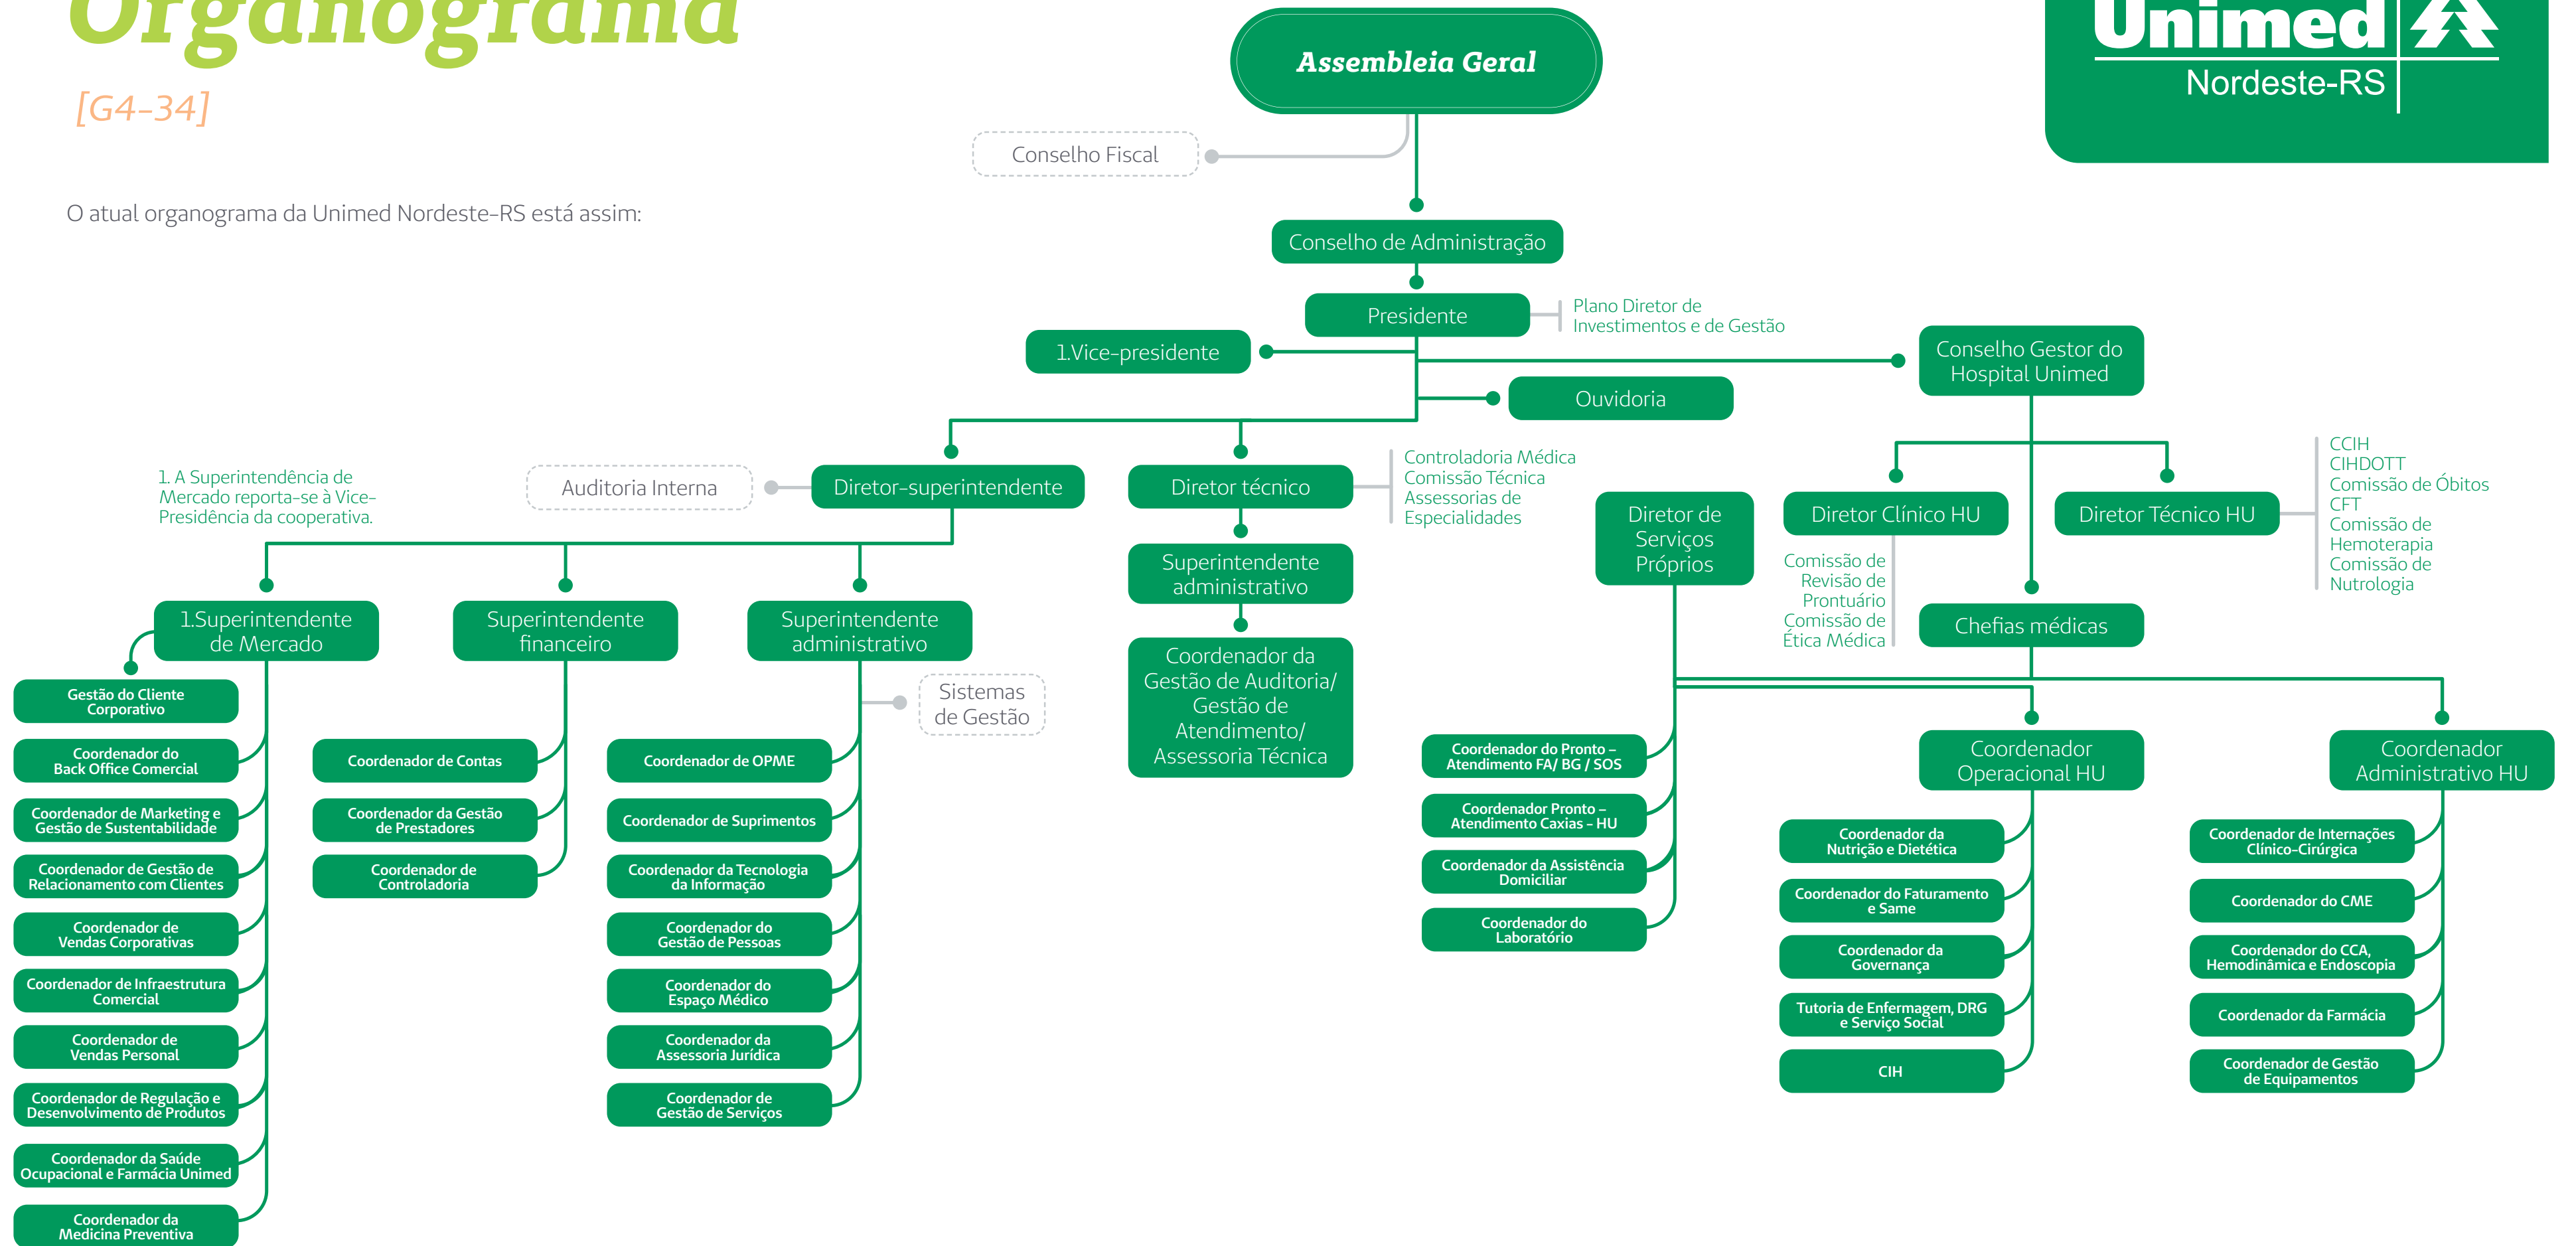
Organograma

[G4-34]

O atual organograma da Unimed Nordeste-RS está assim:

Unimed Nordeste-RS

Assembleia Geral

Conselho Fiscal

Conselho de Administração

Presidente

Plano Diretor de Investimentos e de Gestão

1.Vice-presidente

Conselho Gestor do Hospital Unimed

Ouvidoria

1. A Superintendência de Mercado reporta-se à Vice-Presidência da cooperativa.

Auditoria Interna

Diretor-superintendente

Diretor técnico

Controladoria Médica
Comissão Técnica
Assessorias de Especialidades

Diretor de Serviços Próprios

Diretor Clínico HU

Diretor Técnico HU

CCIH
CIHDOTT
Comissão de Óbitos
CFT
Comissão de Hemoterapia
Comissão de Nutrologia

Comissão de Revisão de Prontuário
Comissão de Ética Médica

Superintendente administrativo

Chefias médicas

1.Superintendente de Mercado

Superintendente financeiro

Superintendente administrativo

Coordenador da Gestão de Auditoria/ Gestão de Atendimento/ Assessoria Técnica

Sistemas de Gestão

Gestão do Cliente Corporativo

Coordenador do Back Office Comercial

Coordenador de Marketing e Gestão de Sustentabilidade

Coordenador de Gestão de Relacionamento com Clientes

Coordenador de Vendas Corporativas

Coordenador de Infraestrutura Comercial

Coordenador de Vendas Personal

Coordenador de Regulação e Desenvolvimento de Produtos

Coordenador da Saúde Ocupacional e Farmácia Unimed

Coordenador da Medicina Preventiva

Coordenador de Contas

Coordenador da Gestão de Prestadores

Coordenador de Controladoria

Coordenador de OPME

Coordenador de Suprimentos

Coordenador da Tecnologia da Informação

Coordenador do Gestão de Pessoas

Coordenador do Espaço Médico

Coordenador da Assessoria Jurídica

Coordenador de Gestão de Serviços

Coordenador do Pronto – Atendimento FA/ BG / SOS

Coordenador Pronto – Atendimento Caxias – HU

Coordenador da Assistência Domiciliar

Coordenador do Laboratório

Coordenador Operacional HU

Coordenador Administrativo HU

Coordenador da Nutrição e Dietética

Coordenador do Faturamento e Same

Coordenador da Governança

Tutoria de Enfermagem, DRG e Serviço Social

CIH

Coordenador de Internações Clínico-Cirúrgica

Coordenador do CME

Coordenador do CCA, Hemodinâmica e Endoscopia

Coordenador da Farmácia

Coordenador de Gestão de Equipamentos